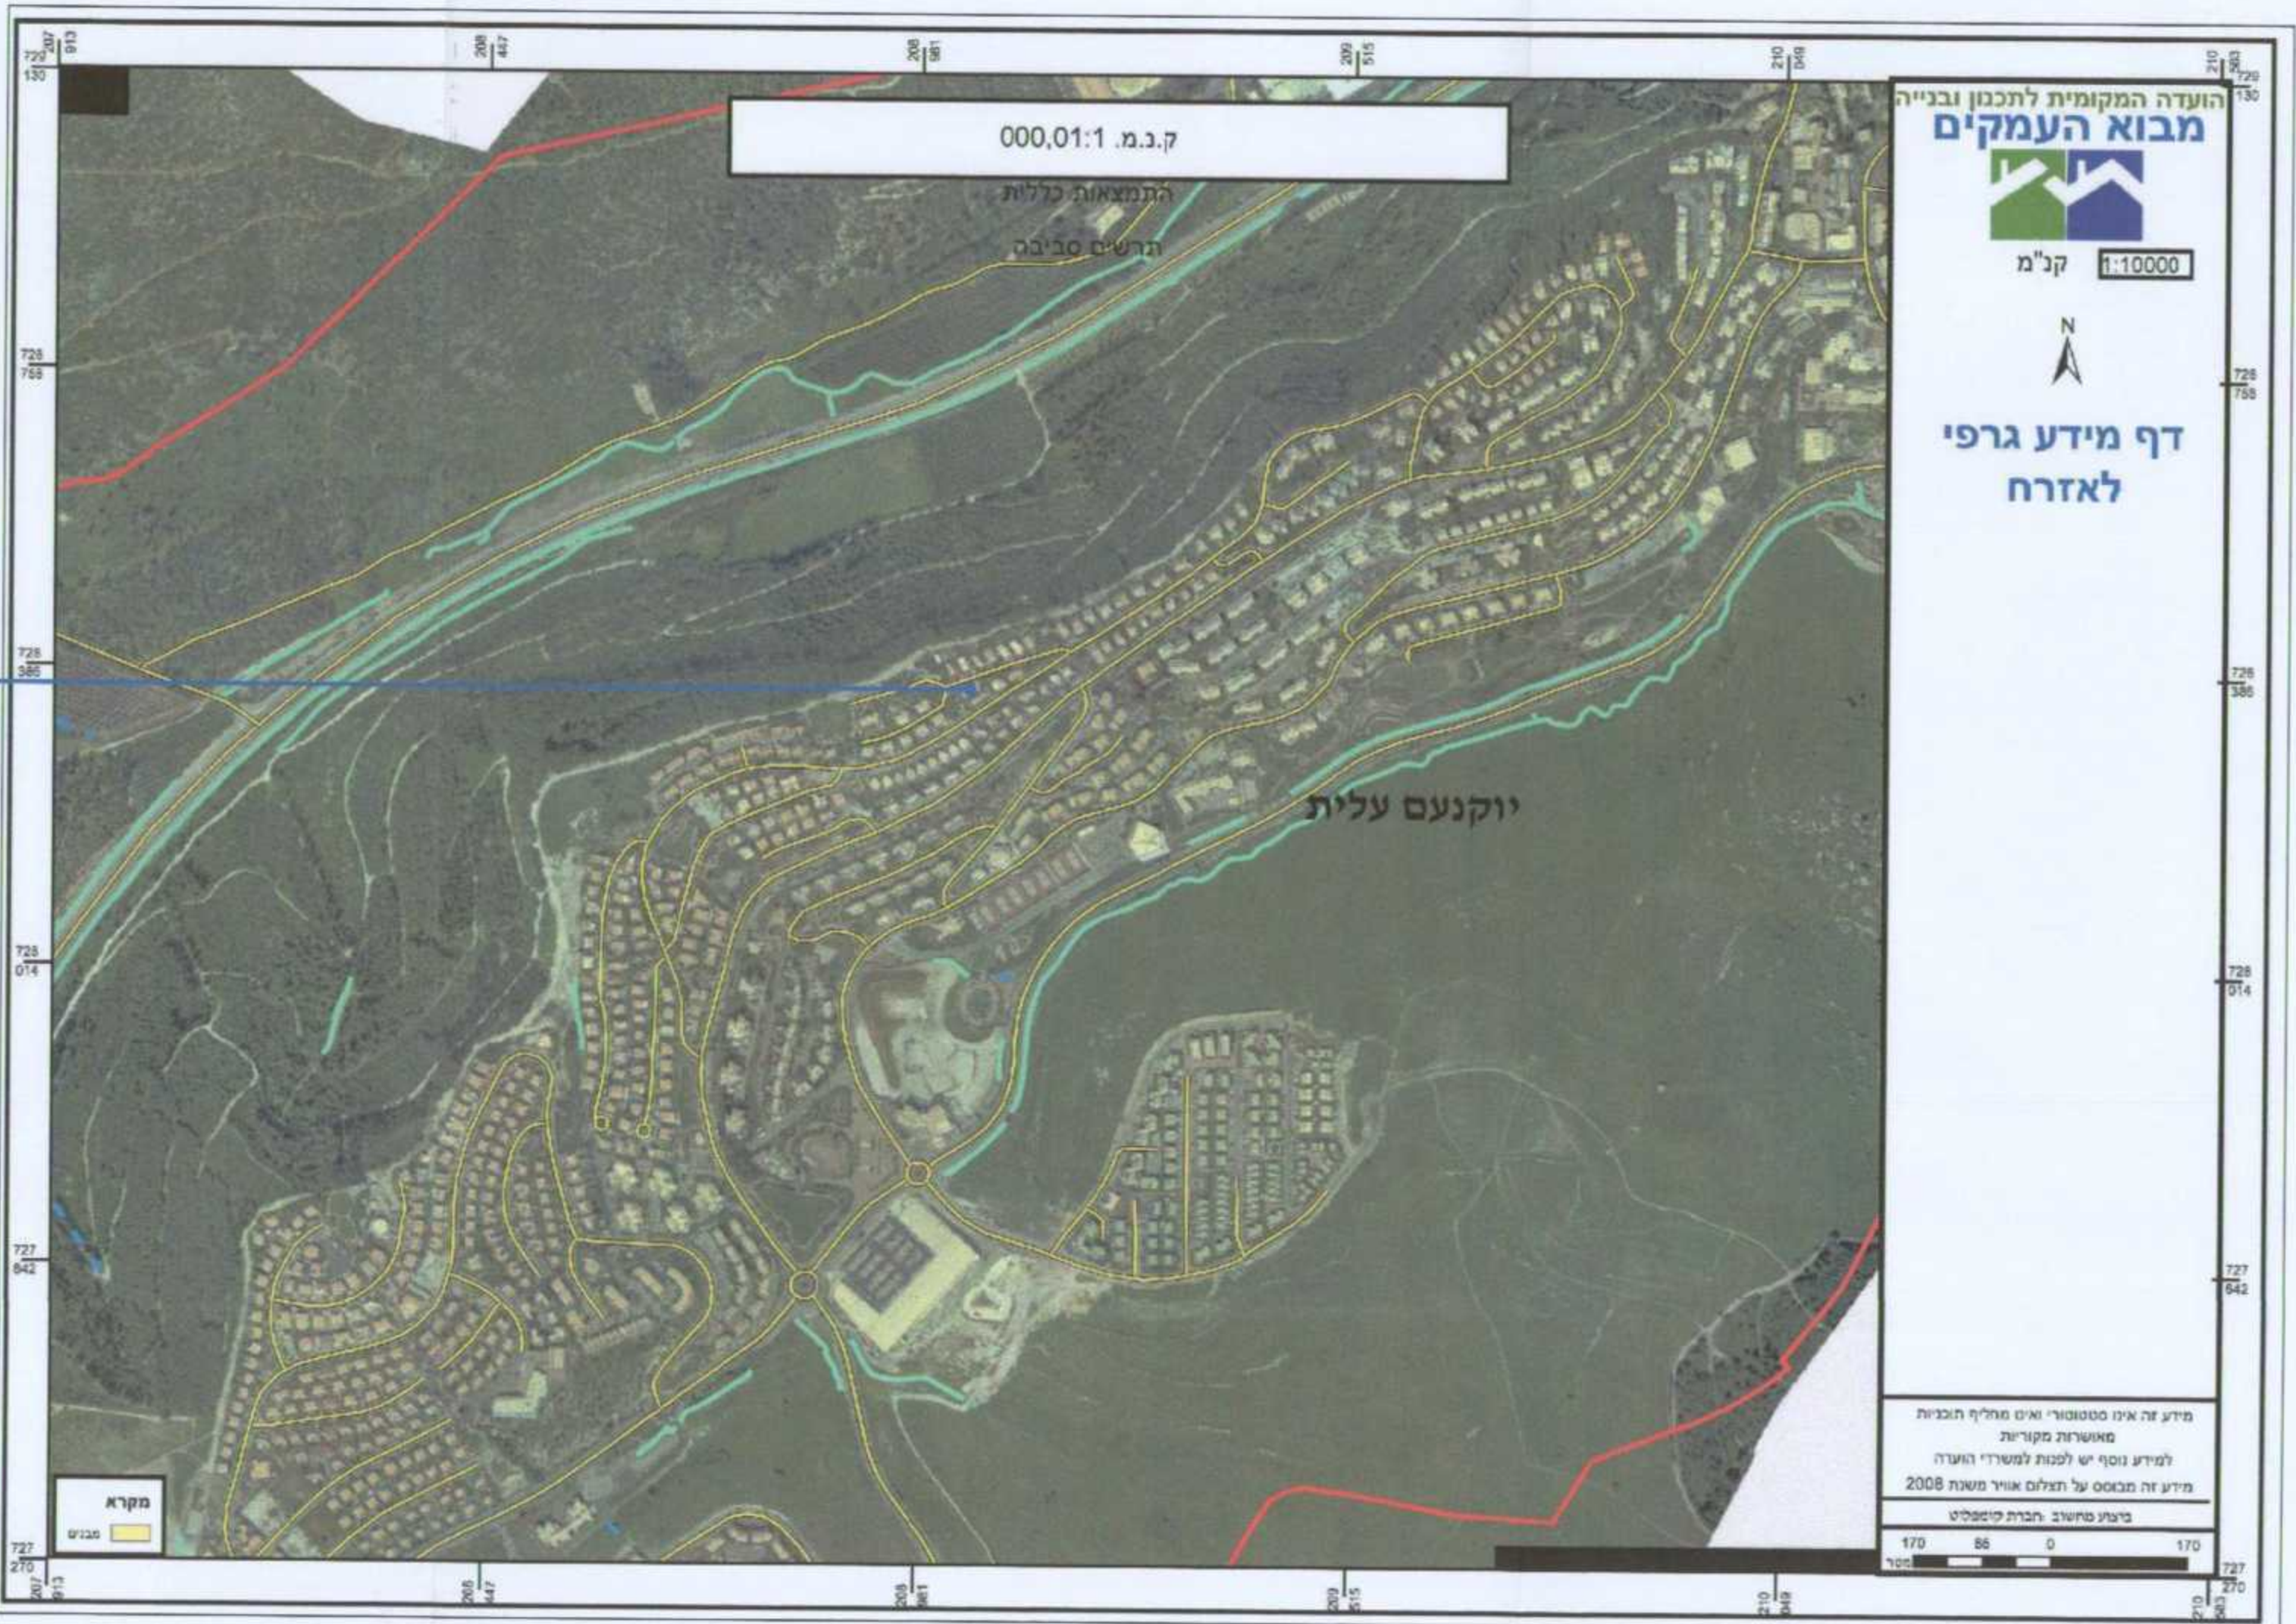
207 913
208 447
208 981
209 515
210 049
210 583

729 130
728 758
728 386
728 014
727 642
727 270

ק.נ.מ. 1:01,000

התמצאות כללית
תרשים סביבה

הועדה המקומית לתכנון ובנייה
מבוא העמקים

1:10000 קנ"מ

N

דף מידע גרפי לאזרח

יוקנעם עלית

מידע זה אינו סטטוטורי ואינו מחליף תוכניות מאושרות מקוריות
למידע נוסף יש לפנות למשרדי הועדה
מידע זה מבוסס על תצלום אוויר משנת 2008
ביצוע מחשוב: חברת קומפליט

170 85 0 170
מטר

מקרא
מבנים